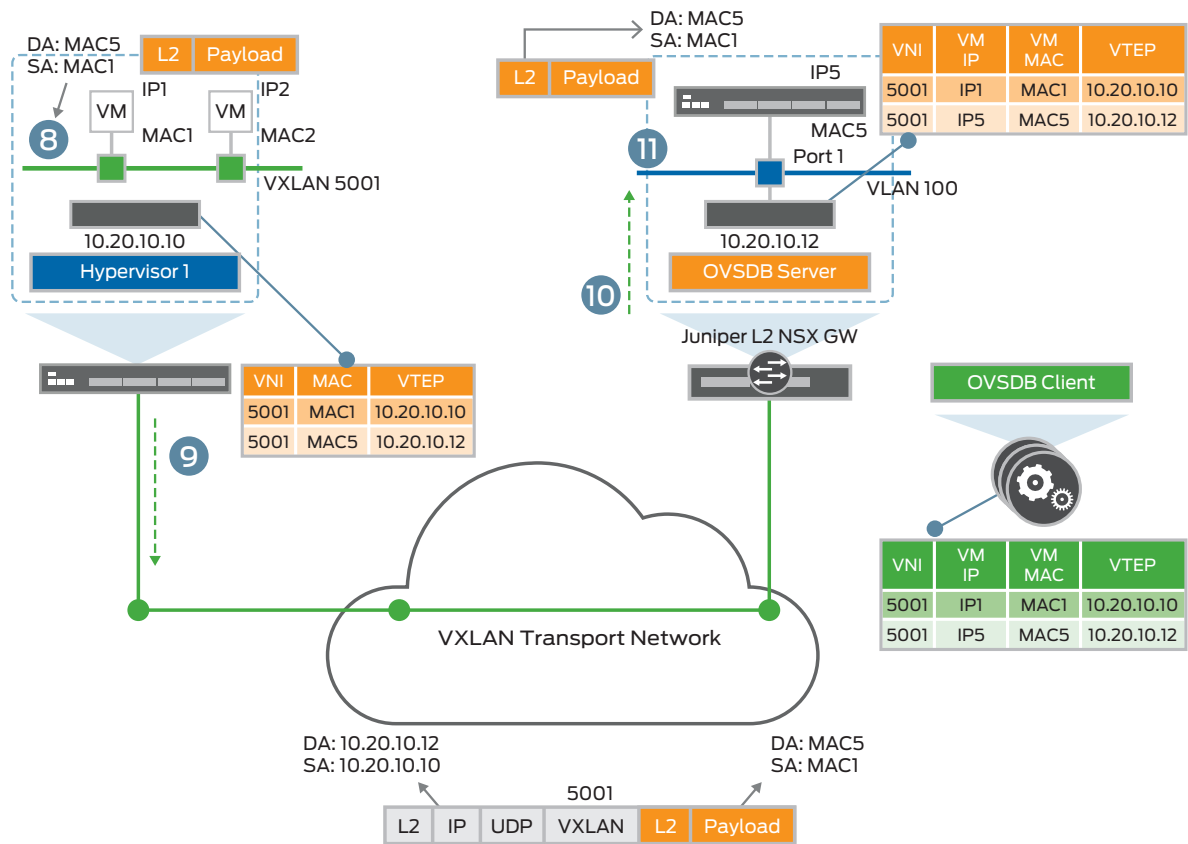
DA: MAC5
SA: MAC1

L2 | Payload

IP1
VM
MAC1

IP2
VM
MAC2

8

VXLAN 5001

10.20.10.10

Hypervisor 1

| VNI | MAC | VTEP |
|---|---|---|
| 5001 | MAC1 | 10.20.10.10 |
| 5001 | MAC5 | 10.20.10.12 |

9

DA: MAC5
SA: MAC1

L2 | Payload

IP5

MAC5
Port 1

11

VLAN 100

10.20.10.12

OVSDB Server

10

| VNI | VM IP | VM MAC | VTEP |
|---|---|---|---|
| 5001 | IP1 | MAC1 | 10.20.10.10 |
| 5001 | IP5 | MAC5 | 10.20.10.12 |

Juniper L2 NSX GW

OVSDB Client

| VNI | VM IP | VM MAC | VTEP |
|---|---|---|---|
| 5001 | IP1 | MAC1 | 10.20.10.10 |
| 5001 | IP5 | MAC5 | 10.20.10.12 |

VXLAN Transport Network

DA: 10.20.10.12
SA: 10.20.10.10

DA: MAC5
SA: MAC1

5001

L2 | IP | UDP | VXLAN | L2 | Payload